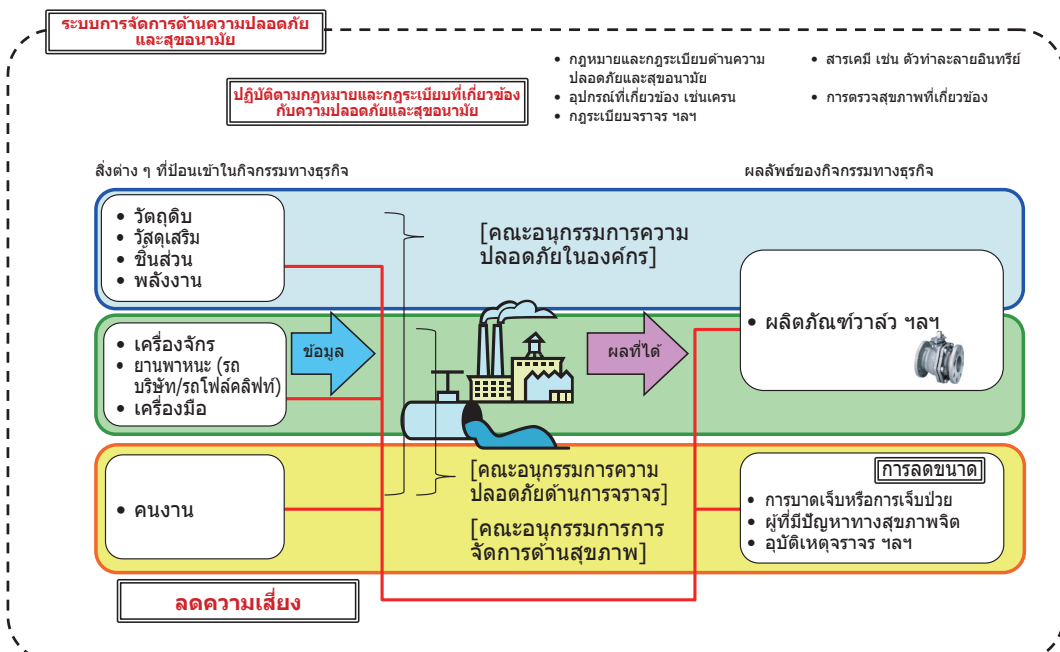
ระบบการจัดการด้านความปลอดภัยและสุขอนามัย

ปฏิบัติตามกฎหมายและกฎระเบียบที่เกี่ยวข้องกับความปลอดภัยและสุขอนามัย

• กฎหมายและกฎระเบียบด้านความปลอดภัยและสุขอนามัย
• อุปกรณ์ที่เกี่ยวข้อง เช่นเครน
• กฎระเบียบจราจร ฯลฯ

• สารเคมี เช่น ตัวทำละลายอินทรีย์
• การตรวจสุขภาพที่เกี่ยวข้อง

สิ่งต่าง ๆ ที่ป้อนเข้าในกิจกรรมทางธุรกิจ

ผลลัพธ์ของกิจกรรมทางธุรกิจ

• วัตถุดิบ
• วัสดุเสริม
• ชิ้นส่วน
• พลังงาน

[คณะอนุกรรมการความปลอดภัยในองค์กร]

• เครื่องจักร
• ยานพาหนะ (รถบริษัท/รถโฟล์คลิฟท์)
• เครื่องมือ

ข้อมูล

ผลที่ได้

• ผลิตภัณฑ์วาล์ว ฯลฯ

• คนงาน

[คณะอนุกรรมการความปลอดภัยด้านการจราจร]

[คณะอนุกรรมการการจัดการด้านสุขภาพ]

การลดขนาด

• การบาดเจ็บหรือการเจ็บป่วย
• ผู้ที่มีปัญหาทางสุขภาพจิต
• อุบัติเหตุจราจร ฯลฯ

ลดความเสี่ยง